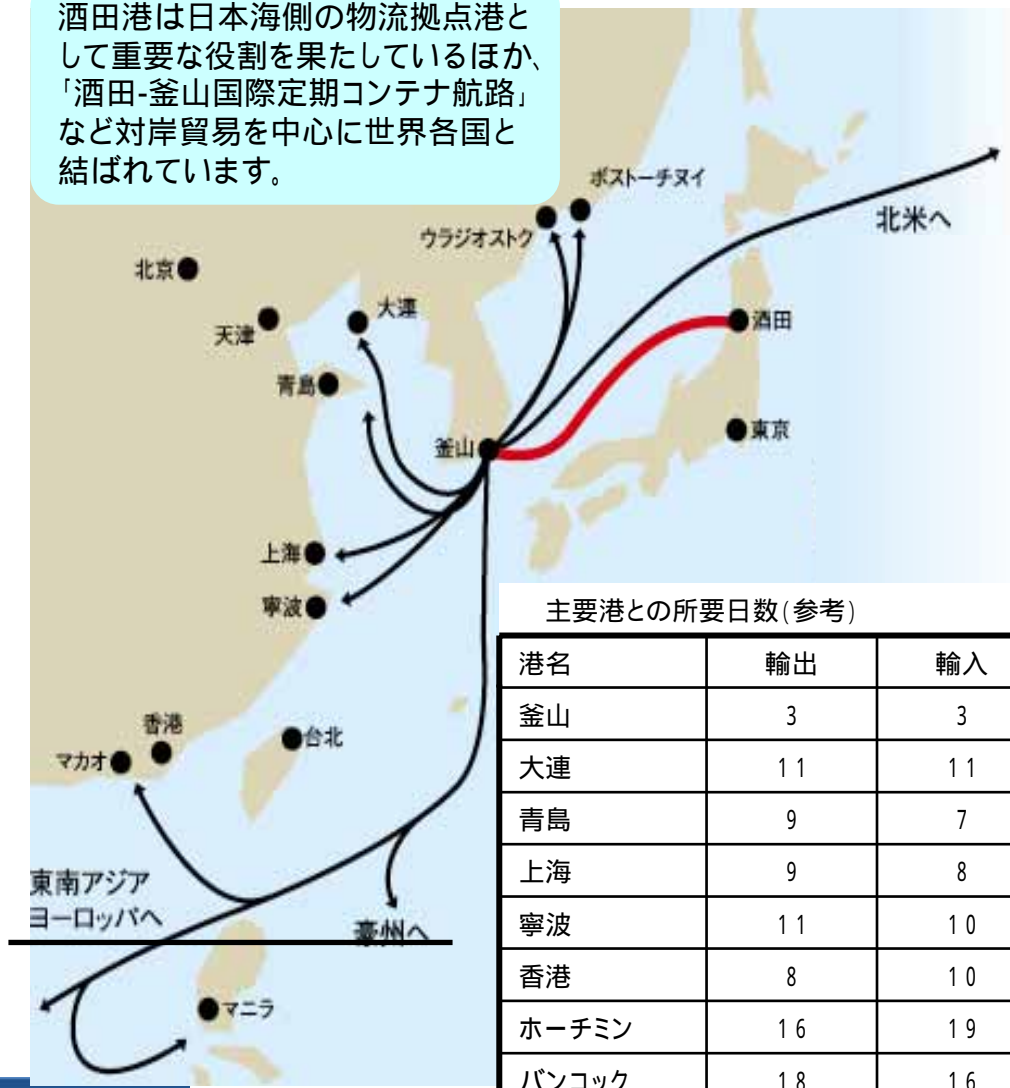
酒田港は日本海側の物流拠点港として重要な役割を果たしているほか、「酒田-釜山国際定期コンテナ航路」など対岸貿易を中心に世界各国と結ばれています。

ボストーチヌイ
ウラジオストク
北米へ
北京
天津
大連
酒田
青島
釜山
東京
上海
寧波
香港
マカオ
台北
東南アジア
ヨーロッパへ
豪州へ
マニラ

主要港との所要日数(参考)

| 港名 | 輸出 | 輸入 |
|---|---|---|
| 釜山 | 3 | 3 |
| 大連 | 11 | 11 |
| 青島 | 9 | 7 |
| 上海 | 9 | 8 |
| 寧波 | 11 | 10 |
| 香港 | 8 | 10 |
| ホーチミン | 16 | 19 |
| バンコック | 18 | 16 |